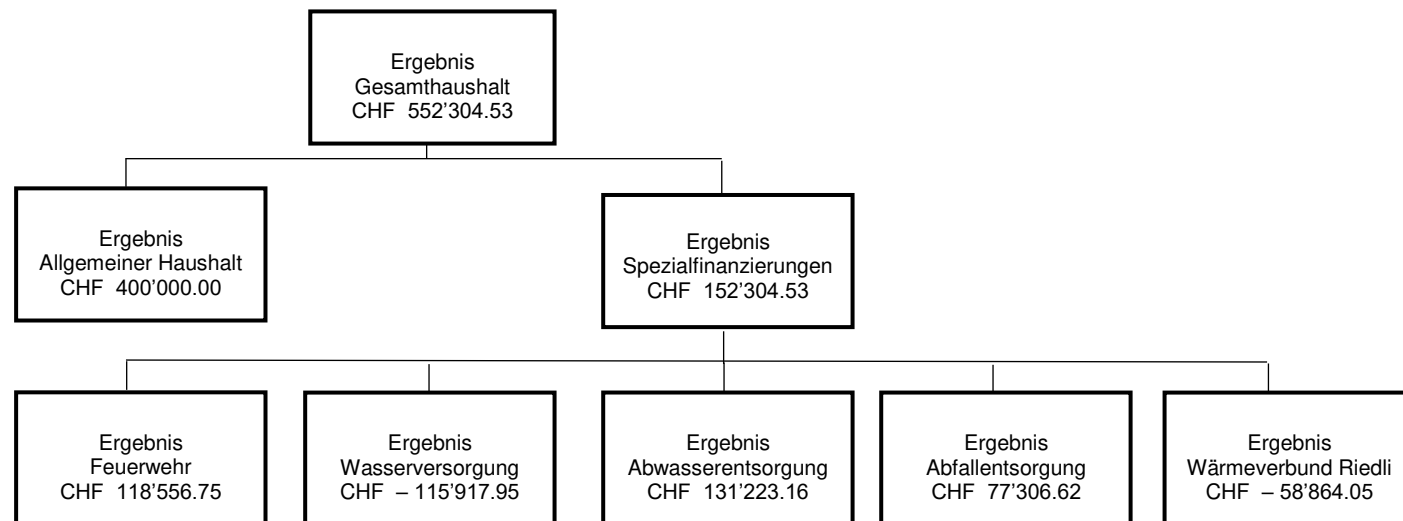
Ergebnis
Gesamthaushalt
CHF 552’304.53

Ergebnis
Allgemeiner Haushalt
CHF 400’000.00

Ergebnis
Spezialfinanzierungen
CHF 152’304.53

Ergebnis
Feuerwehr
CHF 118’556.75

Ergebnis
Wasserversorgung
CHF – 115’917.95

Ergebnis
Abwasserentsorgung
CHF 131’223.16

Ergebnis
Abfallentsorgung
CHF 77’306.62

Ergebnis
Wärmeverbund Riedli
CHF – 58’864.05